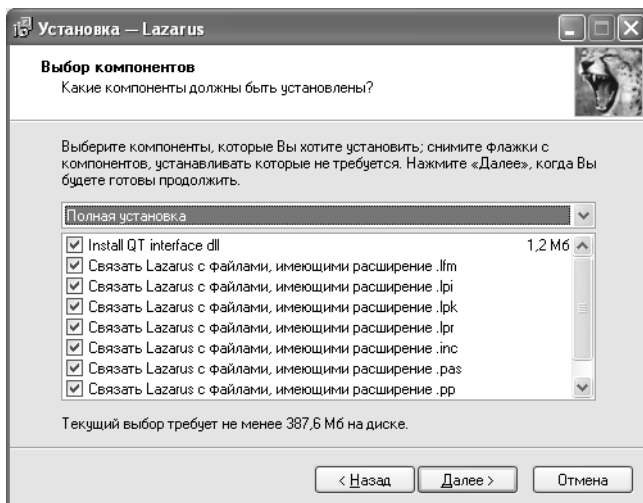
Установка — Lazarus

Выбор компонентов
Какие компоненты должны быть установлены?

Выберите компоненты, которые Вы хотите установить; снимите флажки с компонентов, устанавливать которые не требуется. Нажмите «Далее», когда Вы будете готовы продолжить.

Полная установка

Install QT interface dll 1,2 Мб
Связать Lazarus с файлами, имеющими расширение .lfm
Связать Lazarus с файлами, имеющими расширение .lpi
Связать Lazarus с файлами, имеющими расширение .lpk
Связать Lazarus с файлами, имеющими расширение .lpr
Связать Lazarus с файлами, имеющими расширение .inc
Связать Lazarus с файлами, имеющими расширение .pas
Связать Lazarus с файлами, имеющими расширение .pp

Текущий выбор требует не менее 387,6 Мб на диске.

< Назад Далее > Отмена